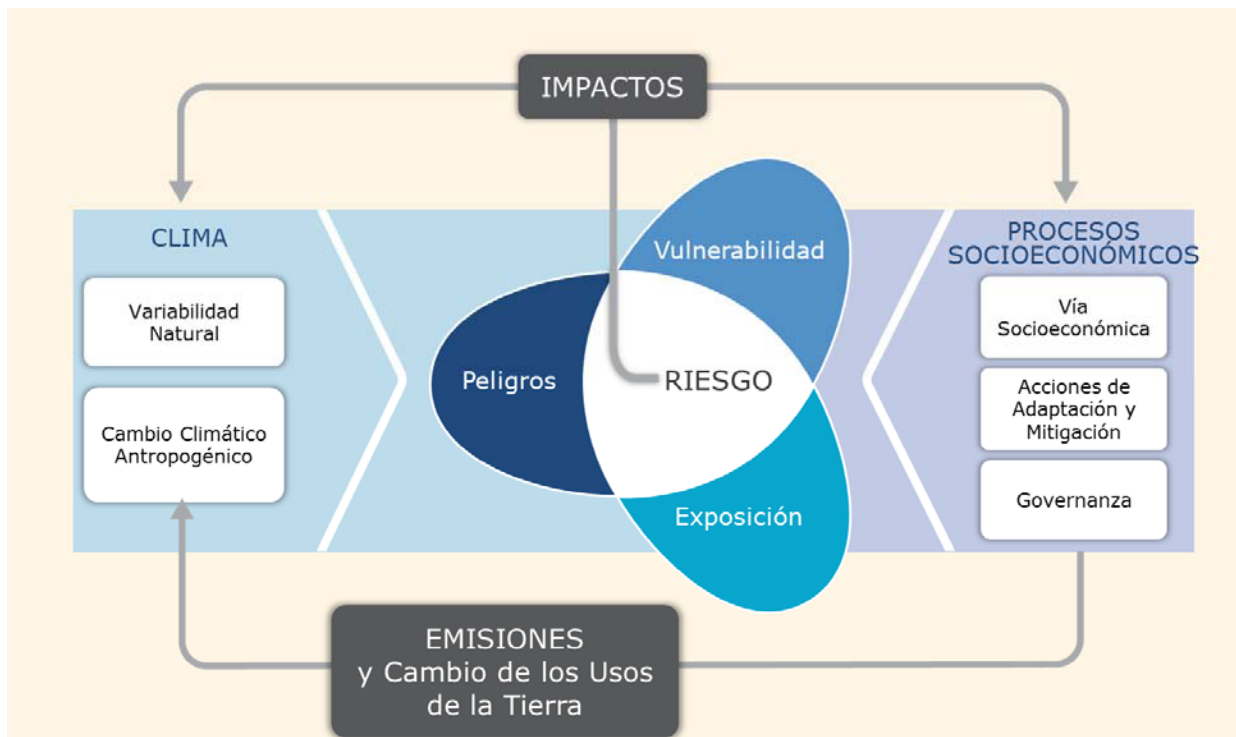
IMPACTOS

CLIMA

Variabilidad Natural

Cambio Climático Antropogénico

Vulnerabilidad

Peligros

RIESGO

Exposición

PROCESOS SOCIOECONÓMICOS

Vía Socioeconómica

Acciones de Adaptación y Mitigación

Governanza

EMISIONES y Cambio de los Usos de la Tierra